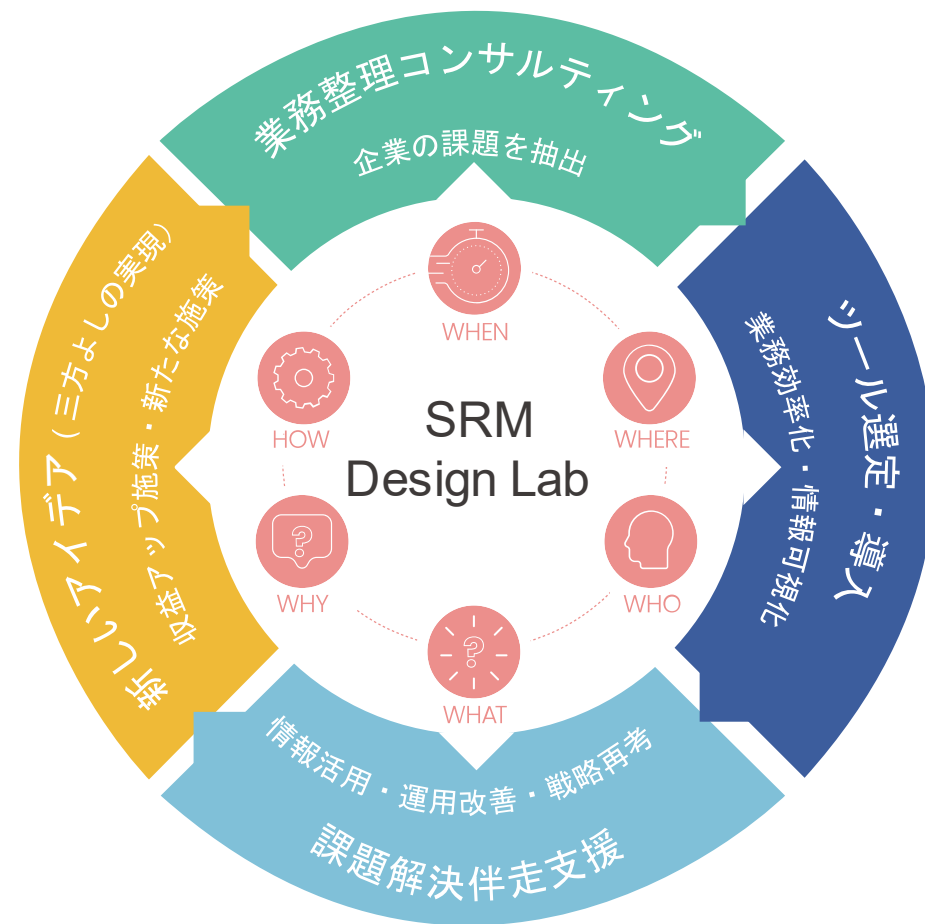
業務整理コンサルティング
企業の課題を抽出

ツール選定・導入
業務効率化・情報可視化

課題解決伴走支援
情報活用・運用改善・戦略再考

新しいアイデア（三方よしの実現）
収益アップ施策・新たな施策

WHEN
WHERE
WHO
WHAT
WHY
HOW

SRM
Design Lab